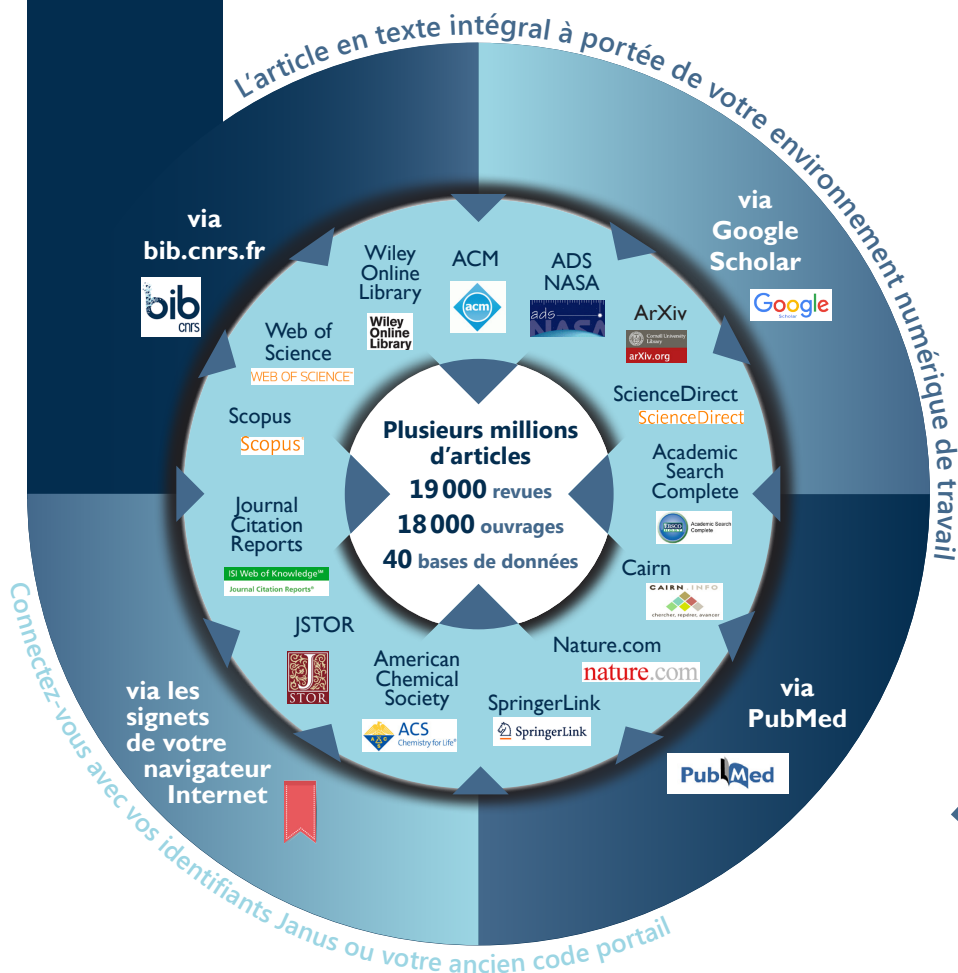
L'article en texte intégral à portée de votre environnement numérique de travail

via bib.cnrs.fr

bib cnrs

via Google Scholar

Google Scholar

via les signets de votre navigateur Internet

via PubMed

PubMed

Wiley Online Library

Wiley Online Library

ACM

acm

ADS NASA

ads NASA

ArXiv

Cornell University Library arXiv.org

Web of Science

WEB OF SCIENCE

ScienceDirect

ScienceDirect

Scopus

Scopus

Academic Search Complete

EBSCO Academic Search Complete

Journal Citation Reports

ISI Web of Knowledge Journal Citation Reports

Cairn

CAIRN.INFO chercher, repérer, avancer

JSTOR

JSTOR

Nature.com

nature.com

American Chemical Society

ACS Chemistry for Life

SpringerLink

SpringerLink

Plusieurs millions d'articles
19 000 revues
18 000 ouvrages
40 bases de données

Connectez-vous avec vos identifiants Janus ou votre ancien code portail